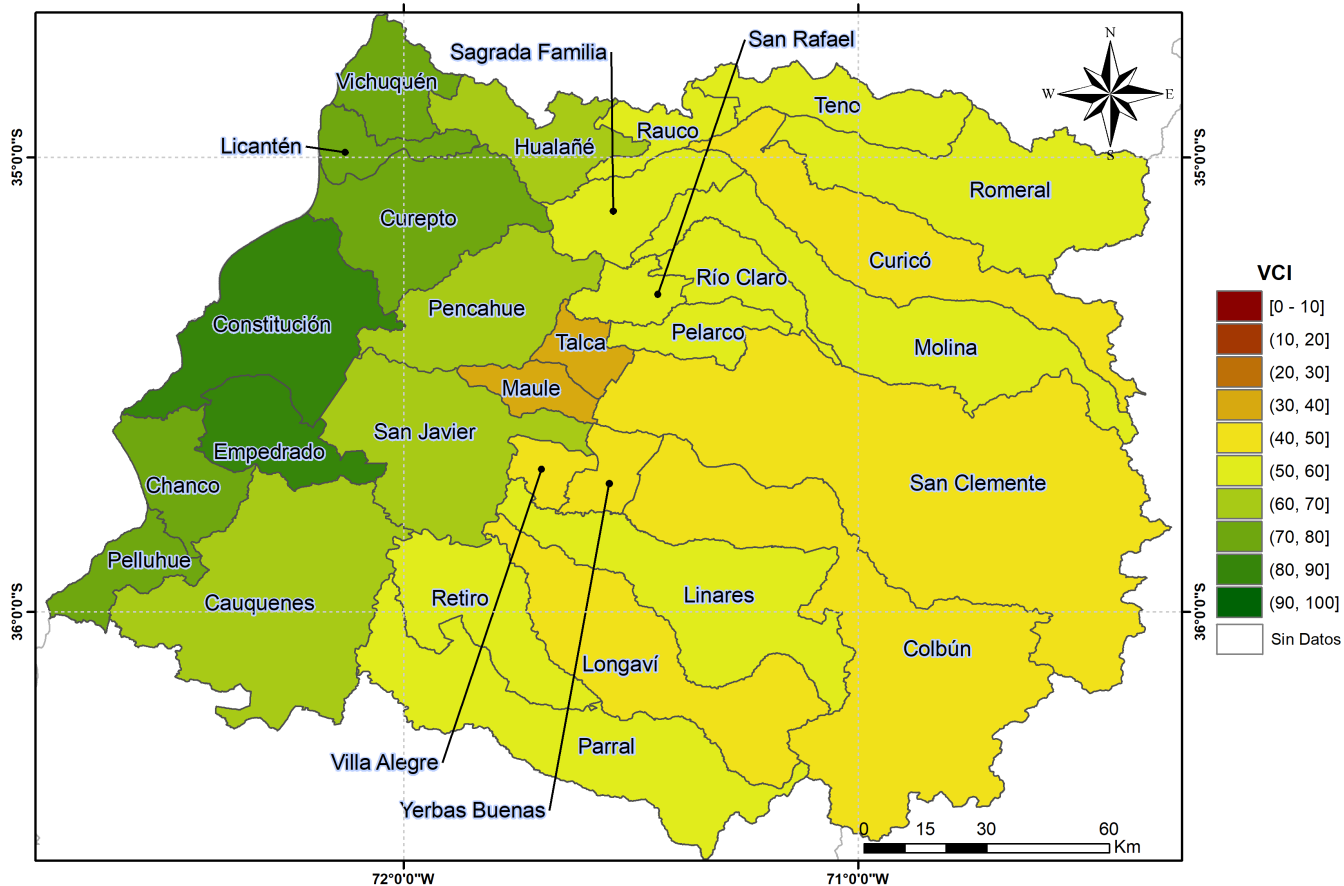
Sagrada Familia
San Rafael
N
W
E
S
Vichuquén
Teno
Rauco
Licantén
Hualañé
35°0'0"S
35°0'0"S
Romeral
Curepto
Curicó
Río Claro
Constitución
Pencahue
Talca
Pelarco
Molina
Maule
San Javier
Empedrado
Chanco
San Clemente
Pelluhue
Retiro
Linares
Cauquenes
36°0'0"S
36°0'0"S
Colbún
Longaví
Parral
Villa Alegre
Yerbas Buenas
0 15 30 60
Km
72°0'0"W
71°0'0"W

VCI
[0 - 10]
(10, 20]
(20, 30]
(30, 40]
(40, 50]
(50, 60]
(60, 70]
(70, 80]
(80, 90]
(90, 100]
Sin Datos